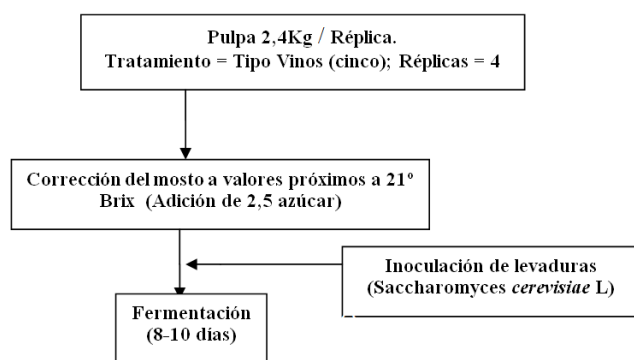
Pulpa 2,4Kg / Réplica.
Tratamiento = Tipo Vinos (cinco); Réplicas = 4

Corrección del mosto a valores próximos a 21° Brix (Adición de 2,5 azúcar)

Inoculación de levaduras (Saccharomyces cerevisiae L)

Fermentación (8-10 días)